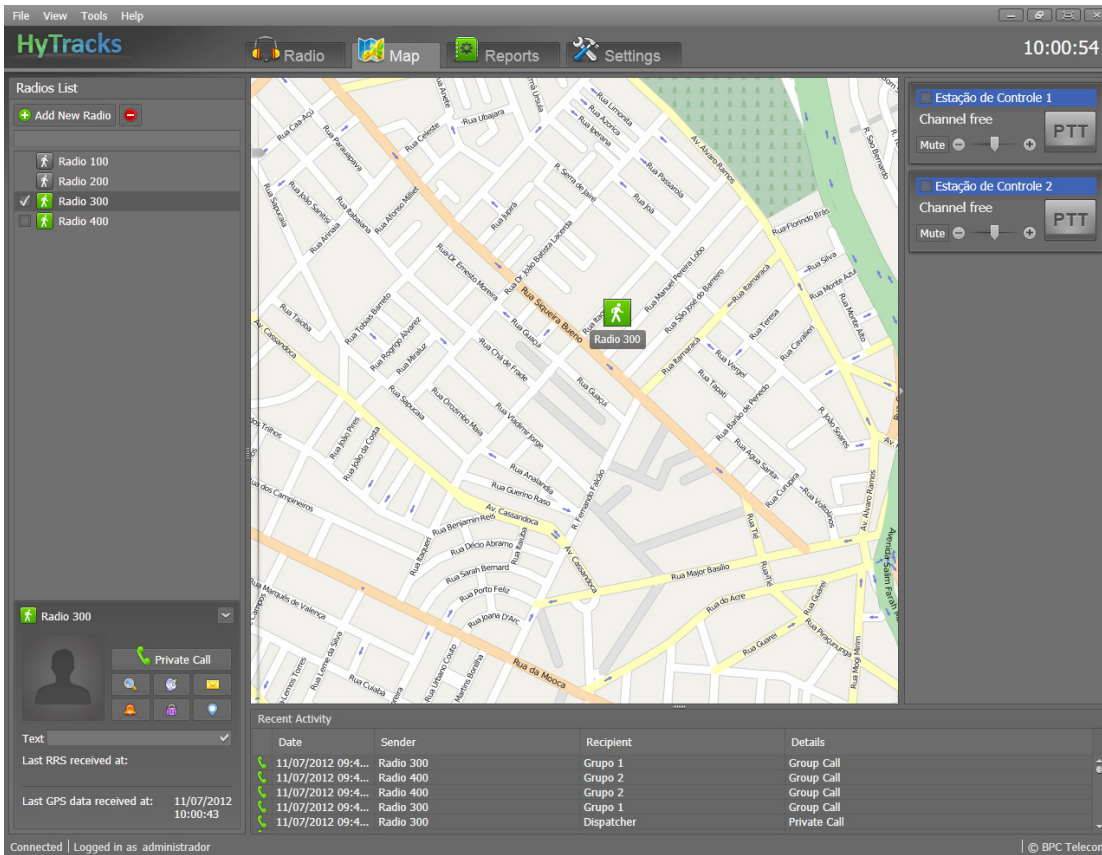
File View Tools Help

HyTracks

Radio Map Reports Settings

10:00:54

Radios List

Add New Radio

Radio 100
Radio 200
Radio 300
Radio 400

Rua Caa-Açu, Rua Paracatu, Rua Celeste, Rua Arcete, Rua Ubajara, Rua Limonita, Rua Azorica, Rua Iperena, Rua Ursula, Av. Alvaro Ramos, Rua Sapucaia, Rua João Santos, Rua Itabaiana, Rua Afonso Millet, R. Serra de Jairé, Rua Passaroila, Rua Jupira, Rua Joá, Rua Dr. João Batista Lacerda, Rua Florindo Brás, Rua Dr. Ernesto Moreira, Rua Manuel Pereira Lobo, Rua Siqueira Bueno, Rua São José do Barreiro, Rua Itamarica, Rua Silva, Rua Monte Azul, Rua Taiaba, Rua Tobias Barreto, Rua Rodrigo Alvarez, Rua Guaçui, Rua Chá de Frade, Av. Cassandoca, Rua Miraluz, Rua Itamarica, Rua Teresa, Rua Cavaleiro, Rua Vergel, Rua Tapati, Rua Barão de Penedo, R. João Soares, Rua Sapucaia, Rua Orozimbo Maia, Rua Vladimir Jorge, Rua João Pires, Rua João da Costa, Rua Analandia, Rua Guerino Raso, R. Fernando Falcão, Rua Água Santa, Rua Curupira, Rua Visconde, Av. Alvaro Ramos, Rua dos Campineiros, Rua Benjamin Reis, Av. Cassandoca, Rua Décio Abramo, Rua Sarah Bernard, Rua Porto Feliz, Rua Joana D'Arc, Rua Major Basílio, Rua do Acre, Rua Guarei, Rua Marquês de Valença, Rua Leme da Silva, Rua da Mooca, Rua Piraguranga, Rua Mogi Mirim, Rua Cuiabá, Avenida Salim Farah

Radio 300

Radio 300

Private Call

Text

Last RRS received at:

Last GPS data received at: 11/07/2012 10:00:43

Estação de Controle 1
Channel free
Mute
PTT

Estação de Controle 2
Channel free
Mute
PTT

Recent Activity

| Date | Sender | Recipient | Details |
|---|---|---|---|
| 11/07/2012 09:4... | Radio 300 | Grupo 1 | Group Call |
| 11/07/2012 09:4... | Radio 400 | Grupo 2 | Group Call |
| 11/07/2012 09:4... | Radio 400 | Grupo 2 | Group Call |
| 11/07/2012 09:4... | Radio 300 | Grupo 1 | Group Call |
| 11/07/2012 09:4... | Radio 300 | Dispatcher | Private Call |

Connected | Logged in as administrator

© BPC Teleco